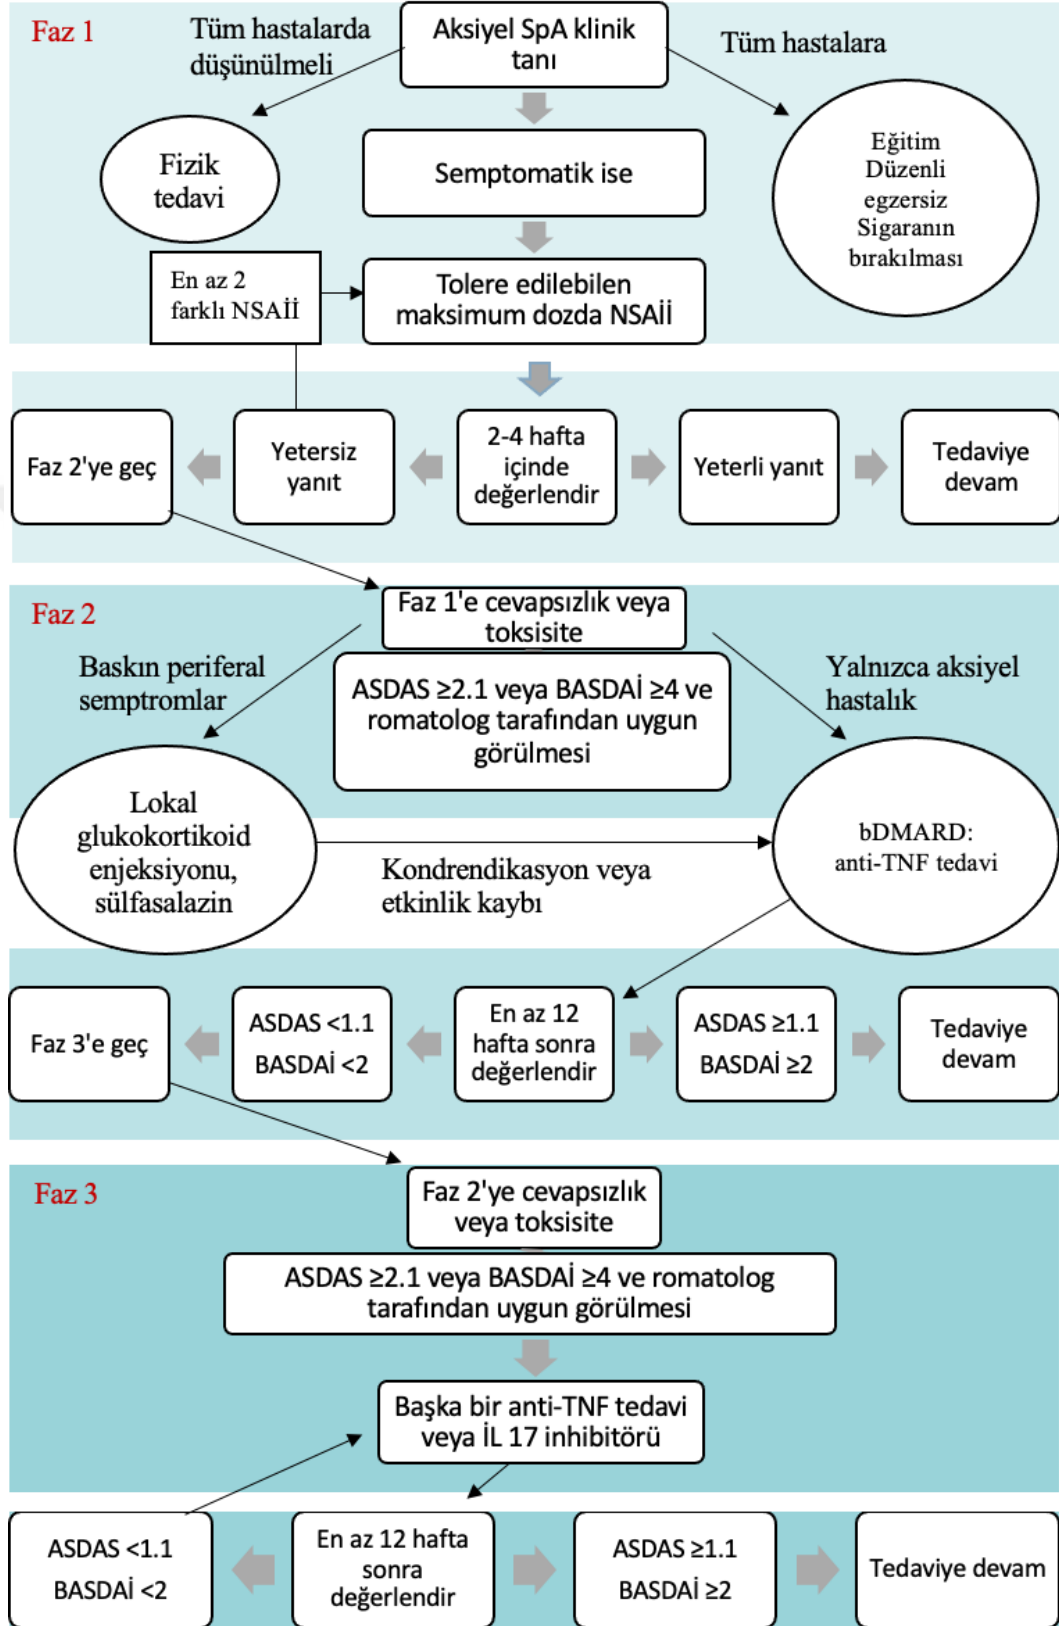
Faz 1

Tüm hastalarda düşünülmeli

Aksiyel SpA klinik tanı

Tüm hastalara

Fizik tedavi

Semptomatik ise

Eğitim
Düzenli egzersiz
Sigaranın bırakılması

En az 2 farklı NSAİİ

Tolere edilebilen maksimum dozda NSAİİ

Faz 2'ye geç

Yetersiz yanıt

2-4 hafta içinde değerlendir

Yeterli yanıt

Tedaviye devam

Faz 2

Faz 1'e cevapsızlık veya toksisite

Baskın periferal semptromlar

ASDAS ≥2.1 veya BASDAİ ≥4 ve romatolog tarafından uygun görülmesi

Yalnızca aksiyel hastalık

Lokal glukokortikoid enjeksiyonu, sülfasalazin

Kondrendikasyon veya etkinlik kaybı

bDMARD: anti-TNF tedavi

Faz 3'e geç

ASDAS <1.1
BASDAİ <2

En az 12 hafta sonra değerlendir

ASDAS ≥1.1
BASDAİ ≥2

Tedaviye devam

Faz 3

Faz 2'ye cevapsızlık veya toksisite

ASDAS ≥2.1 veya BASDAİ ≥4 ve romatolog tarafından uygun görülmesi

Başka bir anti-TNF tedavi veya İL 17 inhibitörü

ASDAS <1.1
BASDAİ <2

En az 12 hafta sonra değerlendir

ASDAS ≥1.1
BASDAİ ≥2

Tedaviye devam